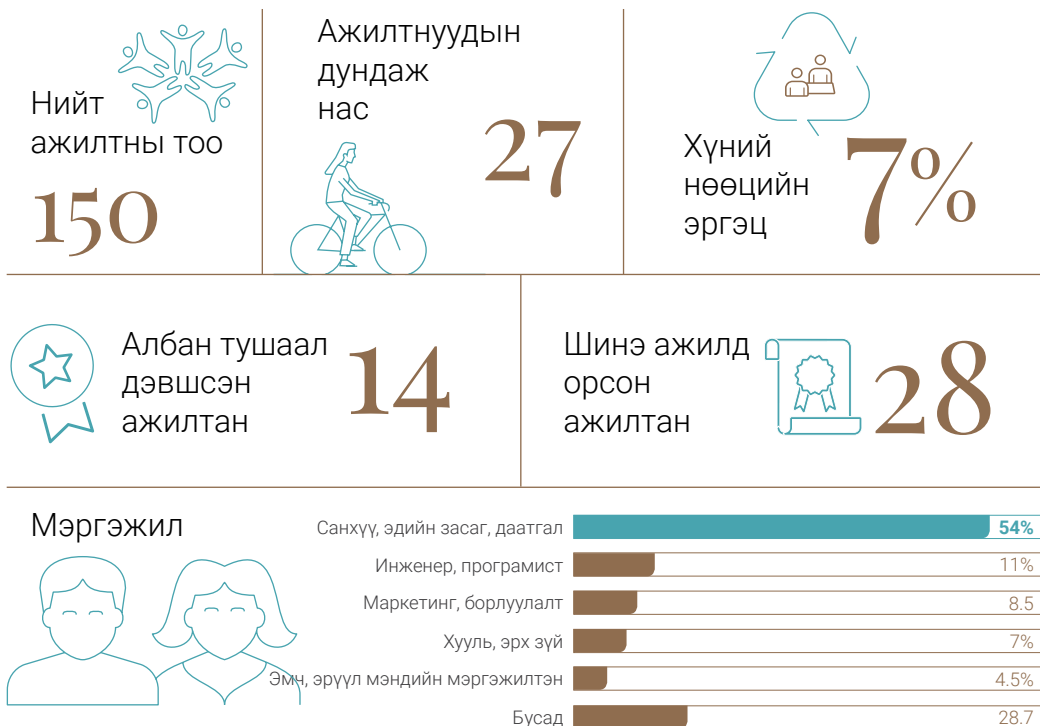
Нийт ажилтны тоо
150

Ажилтнуудын дундаж нас
27

Хүний нөөцийн эргэц
7%

Албан тушаал дэвшсэн ажилтан
14

Шинэ ажилд орсон ажилтан
28

Мэргэжил

| | |
|---|---|
| Санхүү, эдийн засаг, даатгал | 54% |
| Инженер, програмист | 11% |
| Маркетинг, борлуулалт | 8.5 |
| Хууль, эрх зүй | 7% |
| Эмч, эрүүл мэндийн мэргэжилтэн | 4.5% |
| Бусад | 28.7 |